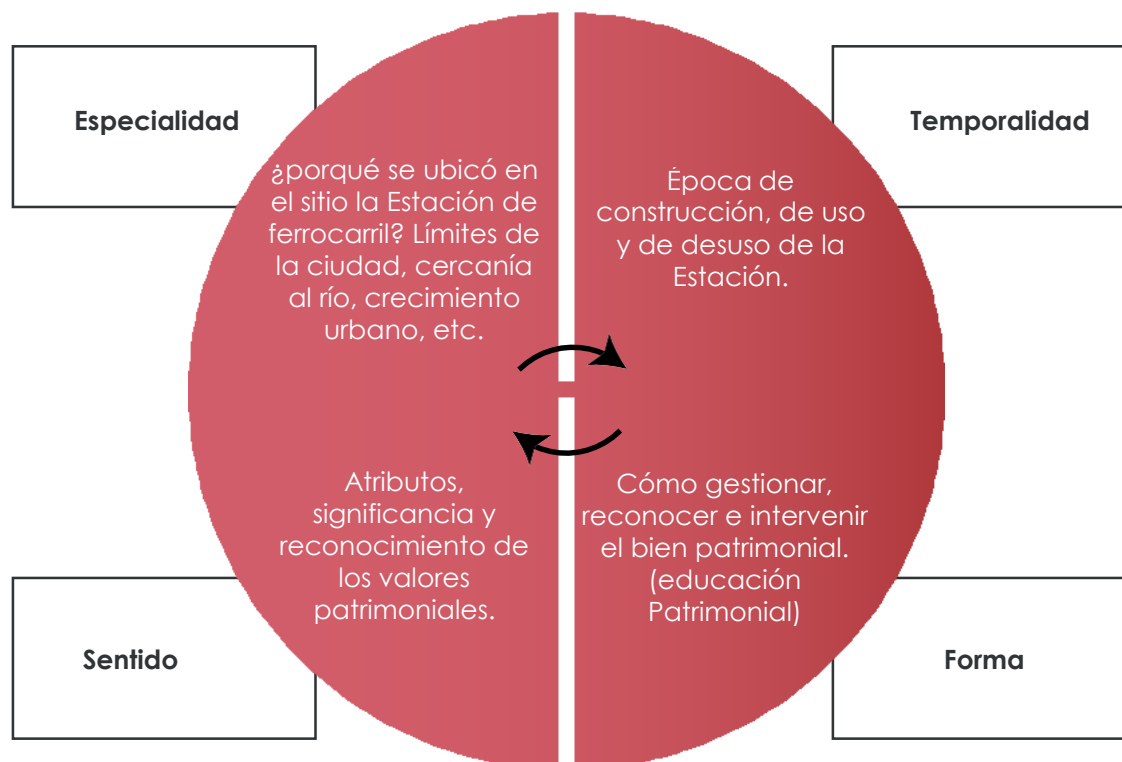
Especialidad

¿porqué se ubicó en el sitio la Estación de ferrocarril? Límites de la ciudad, cercanía al río, crecimiento urbano, etc.

Temporalidad

Época de construcción, de uso y de desuso de la Estación.

Atributos, significancia y reconocimiento de los valores patrimoniales.

Sentido

Cómo gestionar, reconocer e intervenir el bien patrimonial. (educación Patrimonial)

Forma